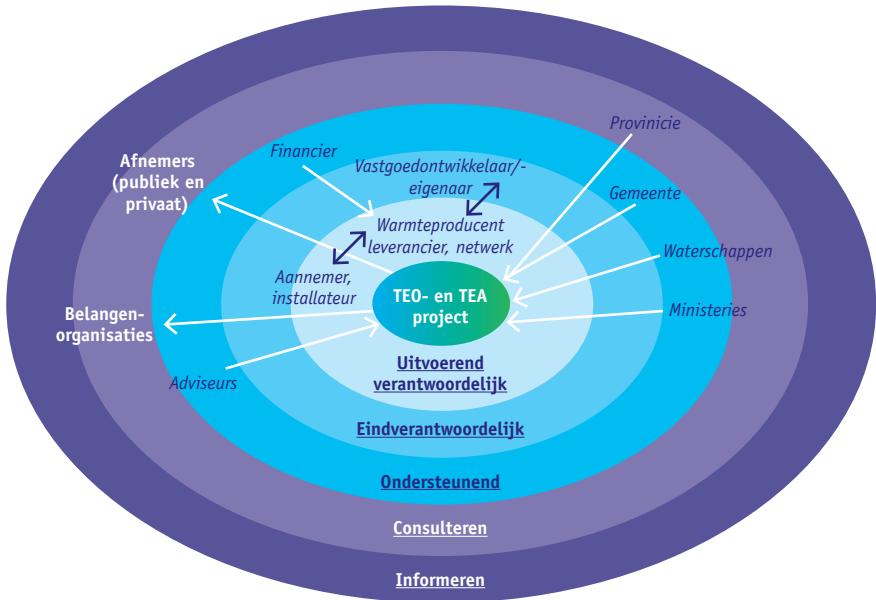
Afnemers (publiek en privaat)

Financier

Vastgoedontwikkelaar/-eigenaar

Provinicie

Gemeente

Warmteproducent leverancier, netwerk

Waterschappen

Aannemer, installateur

TEO- en TEA project

Ministeries

Belangen-organisaties

Adviseurs

Uitvoerend verantwoordelijk

Eindverantwoordelijk

Ondersteunend

Consulteren

Informeren